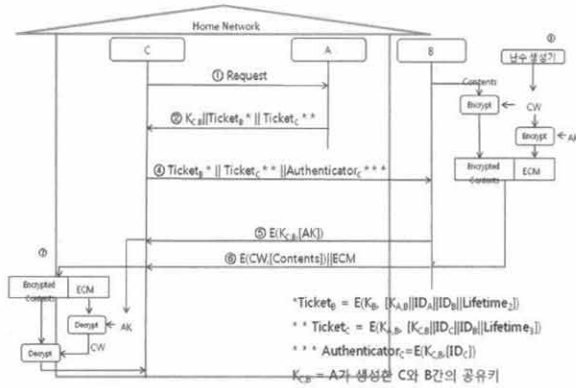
Home Network

C

A

B

⑧

난수 생성기

① Request

Contents

Encrypt

CW

② $K_{C,B}$||$Ticket_B$ * || $Ticket_C$ * *

Encrypt

AK

④ $Ticket_B$ * || $Ticket_C$ * * ||$Authenticator_C$ * * *

Encrypted Contents

ECM

⑤ E($K_{C,B}$,[AK])

⑦

⑥ E(CW,[Contents])||ECM

Encrypted Contents

ECM

Decrypt

AK

Decrypt

CW

*$Ticket_B$ = E($K_B$, [$K_{A,B}$||$ID_A$||$ID_B$||$Lifetime_2$])

* * $Ticket_C$ = E($K_{A,B}$, [$K_{C,B}$||$ID_C$||$ID_B$||$Lifetime_3$])

* * * $Authenticator_C$=E($K_{C,B}$,[$ID_C$])

$K_{C,B}$ = A가 생성한 C와 B간의 공유키